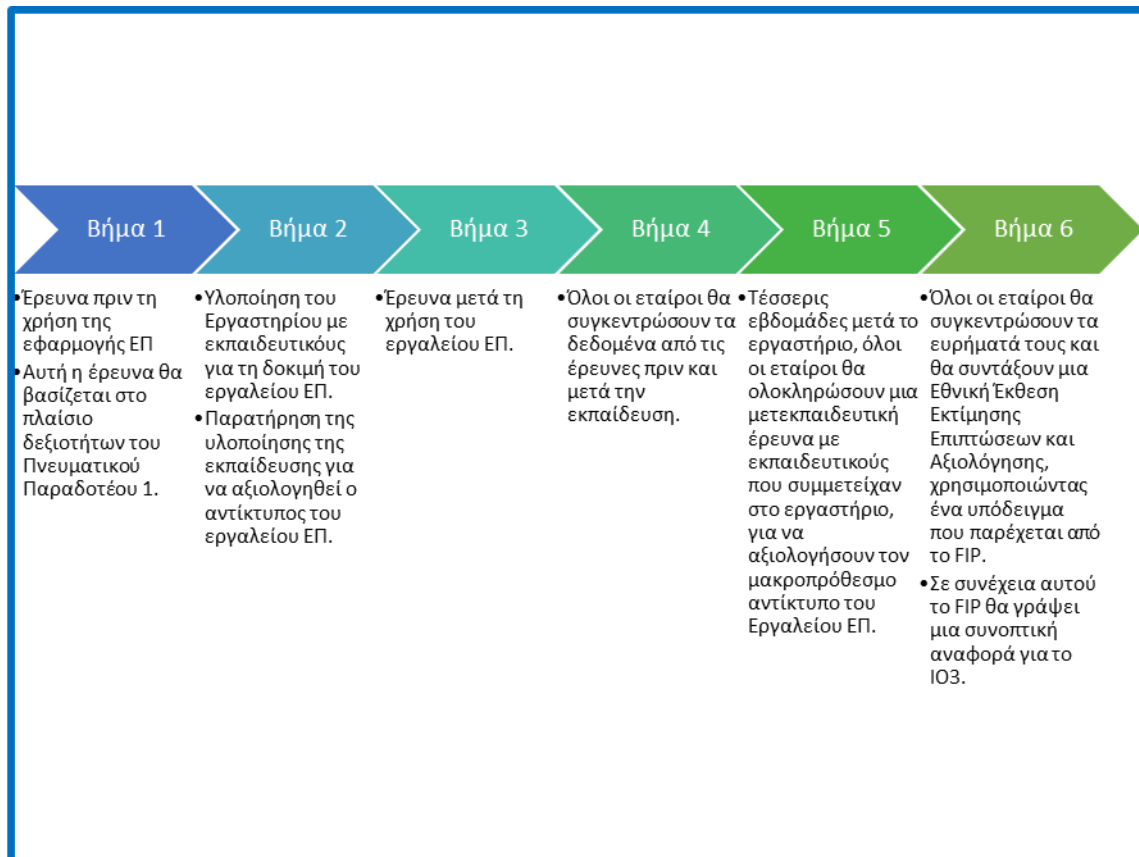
Βήμα 1

Βήμα 2

Βήμα 3

Βήμα 4

Βήμα 5

Βήμα 6

•Έρευνα πριν τη χρήση της εφαρμογής ΕΠ
•Αυτή η έρευνα θα βασίζεται στο πλαίσιο δεξιοτήτων του Πνευματικού Παραδοτέου 1.

•Υλοποίηση του Εργαστηρίου με εκπαιδευτικούς για τη δοκιμή του εργαλείου ΕΠ.
•Παρατήρηση της υλοποίησης της εκπαίδευσης για να αξιολογηθεί ο αντίκτυπος του εργαλείου ΕΠ.

•Έρευνα μετά τη χρήση του εργαλείου ΕΠ.

•Όλοι οι εταίροι θα συγκεντρώσουν τα δεδομένα από τις έρευνες πριν και μετά την εκπαίδευση.

•Τέσσερις εβδομάδες μετά το εργαστήριο, όλοι οι εταίροι θα ολοκληρώσουν μια μετεκπαιδευτική έρευνα με εκπαιδευτικούς που συμμετείχαν στο εργαστήριο, για να αξιολογήσουν τον μακροπρόθεσμο αντίκτυπο του Εργαλείου ΕΠ.

•Όλοι οι εταίροι θα συγκεντρώσουν τα ευρήματά τους και θα συντάξουν μια Εθνική Έκθεση Εκτίμησης Επιπτώσεων και Αξιολόγησης, χρησιμοποιώντας ένα υπόδειγμα που παρέχεται από το FIP.
•Σε συνέχεια αυτού το FIP θα γράψει μια συνοπτική αναφορά για το IO3.